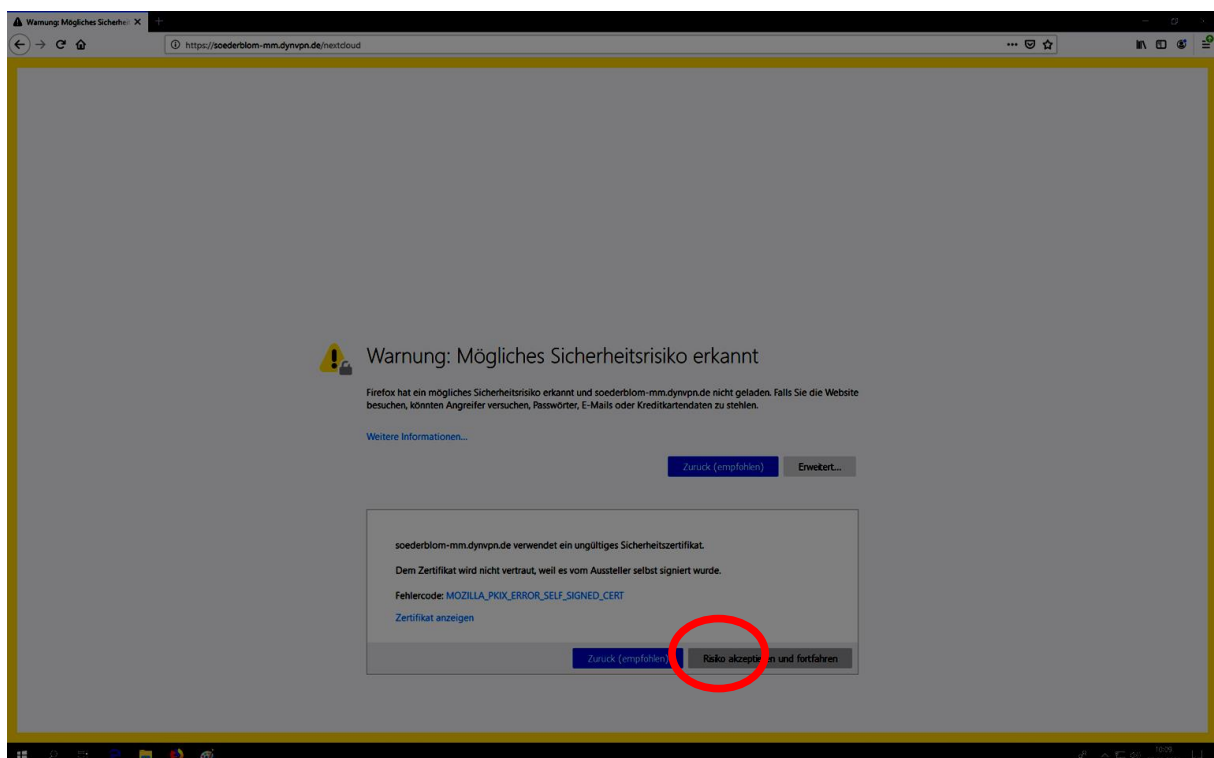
Warnung: Mögliches Sicherhei

https://soederblom-mm.dynvpn.de/nextcloud

Warnung: Mögliches Sicherheitsrisiko erkannt

Firefox hat ein mögliches Sicherheitsrisiko erkannt und soederblom-mm.dynvpn.de nicht geladen. Falls Sie die Website besuchen, könnten Angreifer versuchen, Passwörter, E-Mails oder Kreditkartendaten zu stehlen.

Weitere Informationen...

Zurück (empfohlen)

Erweitert...

soederblom-mm.dynvpn.de verwendet ein ungültiges Sicherheitszertifikat.

Dem Zertifikat wird nicht vertraut, weil es vom Aussteller selbst signiert wurde.

Fehlercode: MOZILLA_PKIX_ERROR_SELF_SIGNED_CERT

Zertifikat anzeigen

Zurück (empfohlen)

Risiko akzeptieren und fortfahren

10:09